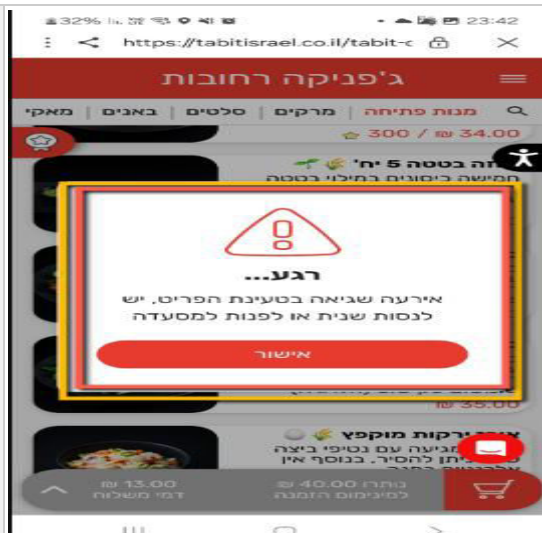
32% 23:42
https://tabitisrael.co.il/tabit-c
ג'פניקה רחובות
מנות פתיחה | מרקים | סלטים | באנים | מאקי
300 / ₪ 34.00
בטטה 5 יח'
חמישה ביסוסים בחילוי בטטה
רגע...
אירעה שגיאה בטעינת הפריט. יש לנסות שנית או לפנות למסעדה
אישור
₪ 35.00
ירקות מוקפץ
מגיעה עם נטיפי ביצה
ניתן להסיר. בנוסף אין
₪ 13.00
דמי משלוח
נותרו ₪ 40.00
למינימום הזמנה